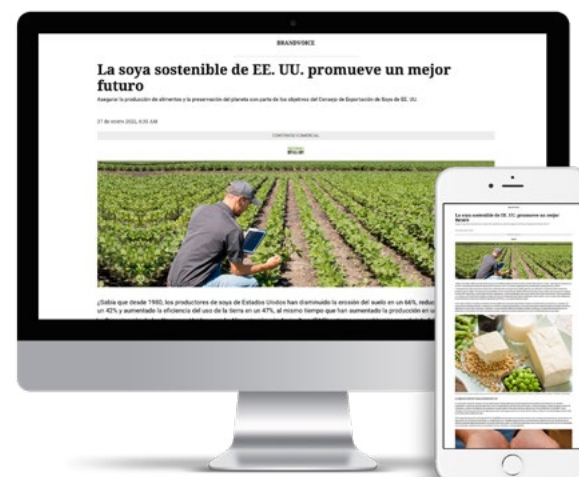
BRANDVOICE

La soya sostenible de EE. UU. promueve un mejor futuro

Asegurar la producción de alimentos y la preservación del planeta son parte de los objetivos del Consejo de Exportación de Soya de EE. UU.

27 de enero 2022, 4:35 AM

CONTENIDO COMERCIAL

¿Sabía que desde 1980, los productores de soya de Estados Unidos han disminuido la erosión del suelo en un 66%, reduc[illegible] un 43% y aumentado la eficiencia del uso de la tierra en un 47%, al mismo tiempo que han aumentado la producción en u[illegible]

La soya sostenible de EE. UU. promueve un mejor futuro